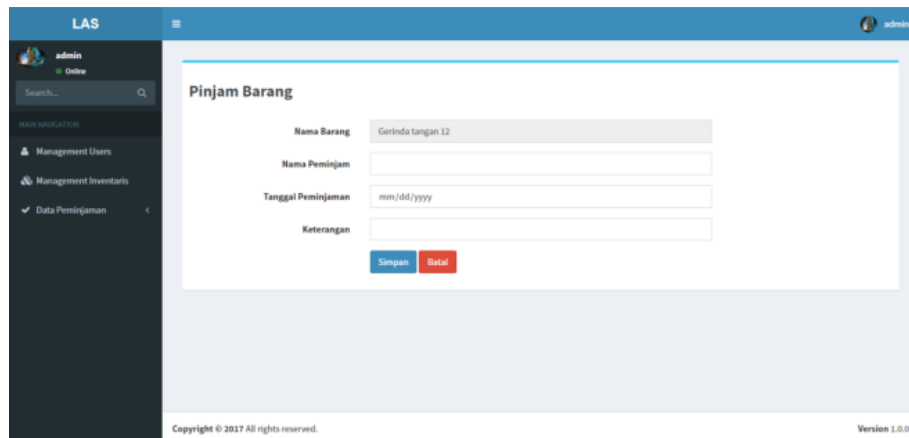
LAS

admin
Online

Search...

MAIN NAVIGATION

Management Users

Management Inventaris

Data Peminjaman

admin

Pinjam Barang

Nama Barang
Gerinda tangan 12

Nama Peminjam

Tanggal Peminjaman
mm/dd/yyyy

Keterangan

Simpan
Batal

Copyright © 2017 All rights reserved.

Version 1.0.0